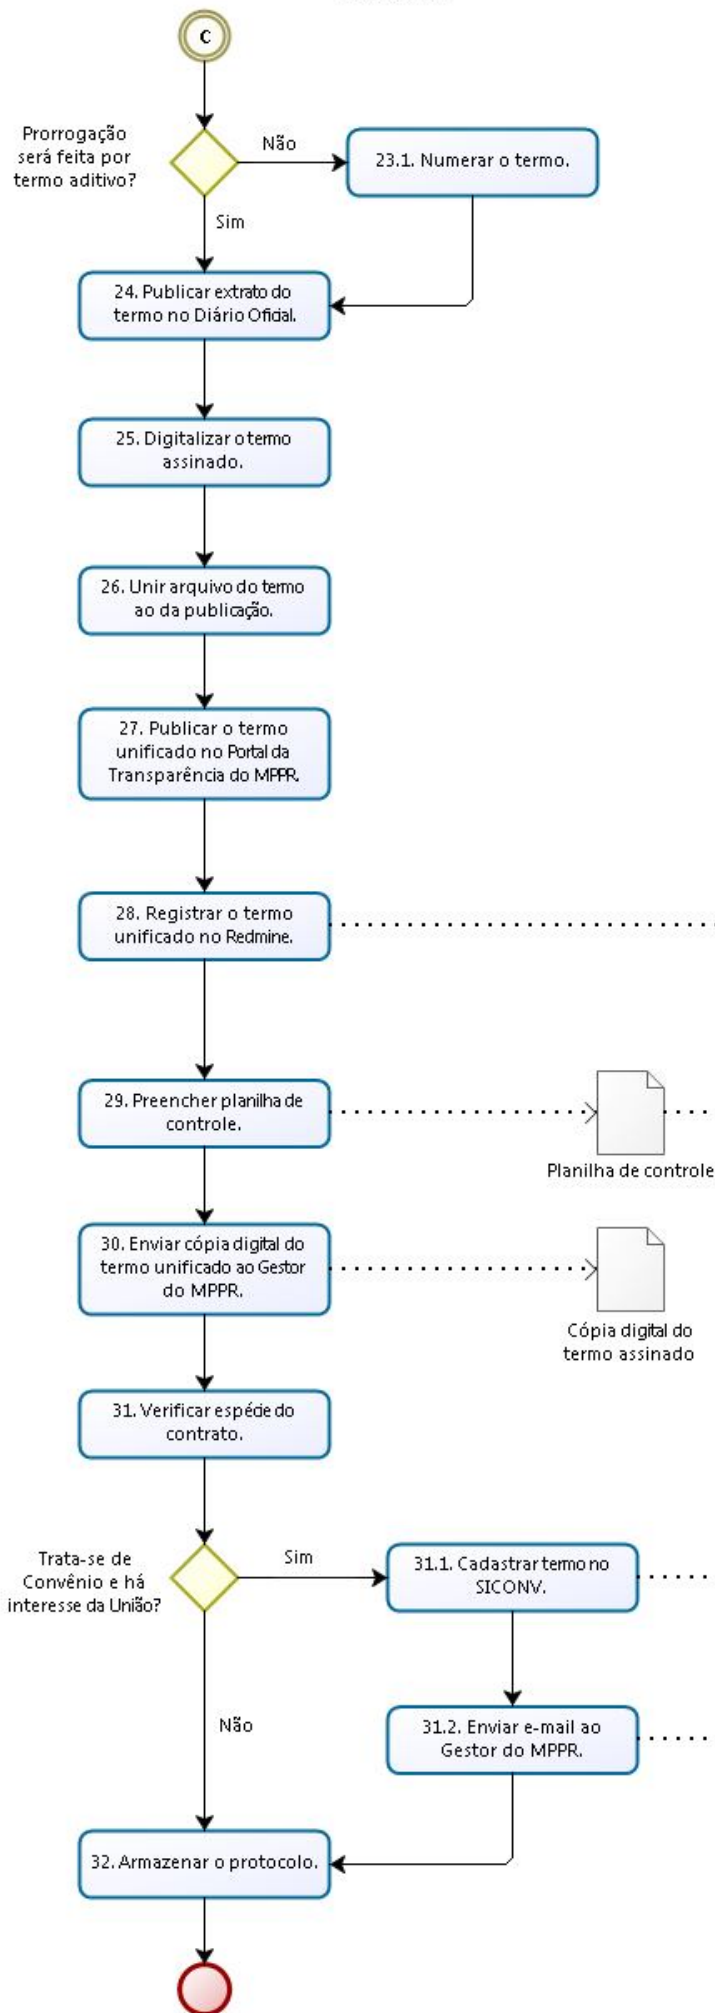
C

Prorrogação será feita por termo aditivo?

Não

23.1. Numerar o termo.

Sim

24. Publicar extrato do termo no Diário Oficial.

25. Digitalizar o termo assinado.

26. Unir arquivo do termo ao da publicação.

27. Publicar o termo unificado no Portal da Transparência do MPPR.

28. Registrar o termo unificado no Redmine.

29. Preencher planilha de controle.

Planilha de controle

30. Enviar cópia digital do termo unificado ao Gestor do MPPR.

Cópia digital do termo assinado

31. Verificar espécie do contrato.

Trata-se de Convênio e há interesse da União?

Sim

31.1. Cadastrar termo no SICONV.

Não

31.2. Enviar e-mail ao Gestor do MPPR.

32. Armazenar o protocolo.